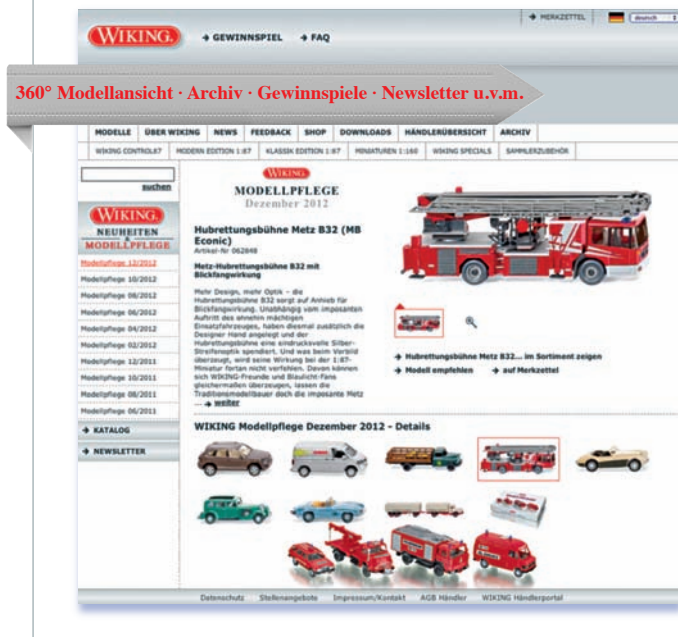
WIKING → GEWINNSPIEL → FAQ

→ MERKZETTEL deutsch

360° Modellansicht · Archiv · Gewinnspiele · Newsletter u.v.m.

MODELLE ÜBER WIKING NEWS FEEDBACK SHOP DOWNLOADS HÄNDLERÜBERSICHT ARCHIV

WIKING CONTROL87 MODERN EDITION 1:87 KLASSIK EDITION 1:87 MINIATUREN 1:160 WIKING SPECIALS SAMMLERZUBEHÖR

suchen

WIKING NEUHEITEN & MODELLPFLEGE

Modellpflege 12/2012
Modellpflege 10/2012
Modellpflege 08/2012
Modellpflege 06/2012
Modellpflege 04/2012
Modellpflege 02/2012
Modellpflege 12/2011
Modellpflege 10/2011
Modellpflege 08/2011
Modellpflege 06/2011

→ KATALOG
→ NEWSLETTER

WIKING
MODELLPFLEGE
Dezember 2012

Hubrettungsbühne Metz B32 (MB Econic)
Artikel-Nr 062848

Metz-Hubrettungsbühne B32 mit Blickfangwirkung

Mehr Design, mehr Optik – die Hubrettungsbühne B32 sorgt auf Anhieb für Blickfangwirkung. Unabhängig vom imposanten Auftritt des ohnehin mächtigen Einsatzfahrzeuges, haben diesmal zusätzlich die Designer Hand angelegt und der Hubrettungsbühne eine eindrucksvolle Silber-Streifenoptik spendiert. Und was beim Vorbild überzeugt, wird seine Wirkung bei der 1:87-Miniatur fortan nicht verfehlen. Davon können sich WIKING-Freunde und Blaulicht-Fans gleichermaßen überzeugen, lassen die Traditionsmodellbauer doch die imposante Metz
→ weiter

→ Hubrettungsbühne Metz B32... im Sortiment zeigen
→ Modell empfehlen → auf Merkzettel

WIKING Modellpflege Dezember 2012 - Details

Datenschutz Stellenangebote Impressum/Kontakt AGB Händler WIKING Händlerportal